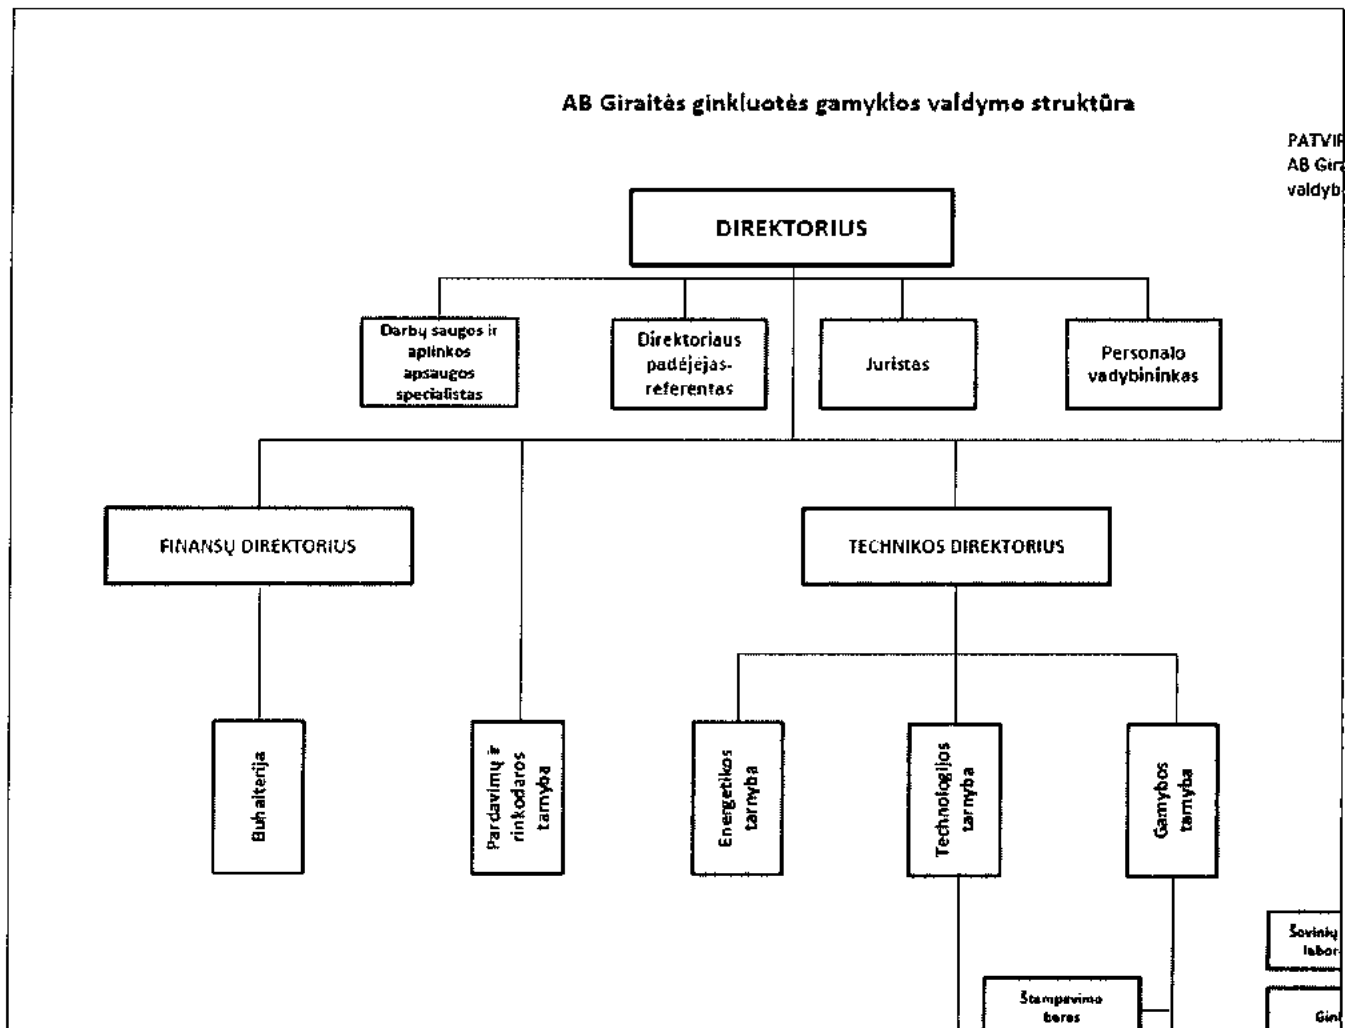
AB Giraitės ginkluotės gamyklos valdymo struktūra

PATVI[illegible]
AB Gir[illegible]
valdyb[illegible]

DIREKTORIUS

Darbų saugos ir aplinkos apsaugos specialistas

Direktoriaus padėjėjas-referentas

Juristas

Personalo vadybininkas

FINANSŲ DIREKTORIUS

TECHNIKOS DIREKTORIUS

Buhalterija

Pardavimų ir rinkodaros tarnyba

Energetikos tarnyba

Technologijos tarnyba

Gamybos tarnyba

Šovinių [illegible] labor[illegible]

Štampavimo baras

Gin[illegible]